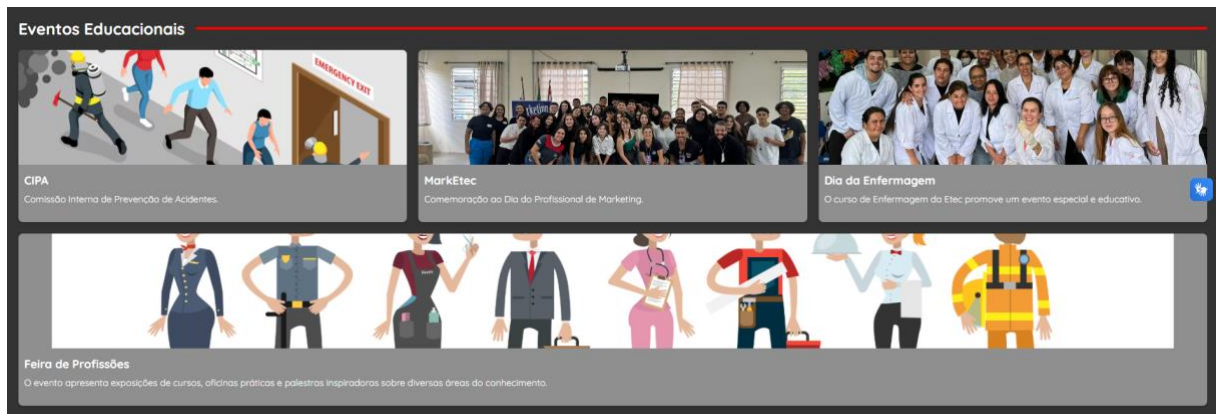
Eventos Educacionais

EMERGENCY EXIT

CIPA
Comissão Interna de Prevenção de Acidentes.

MarkEtec
Comemoração ao Dia do Profissional de Marketing.

Dia da Enfermagem
O curso de Enfermagem da Etec promove um evento especial e educativo.

Feira de Profissões
O evento apresenta exposições de cursos, oficinas práticas e palestras inspiradoras sobre diversas áreas do conhecimento.